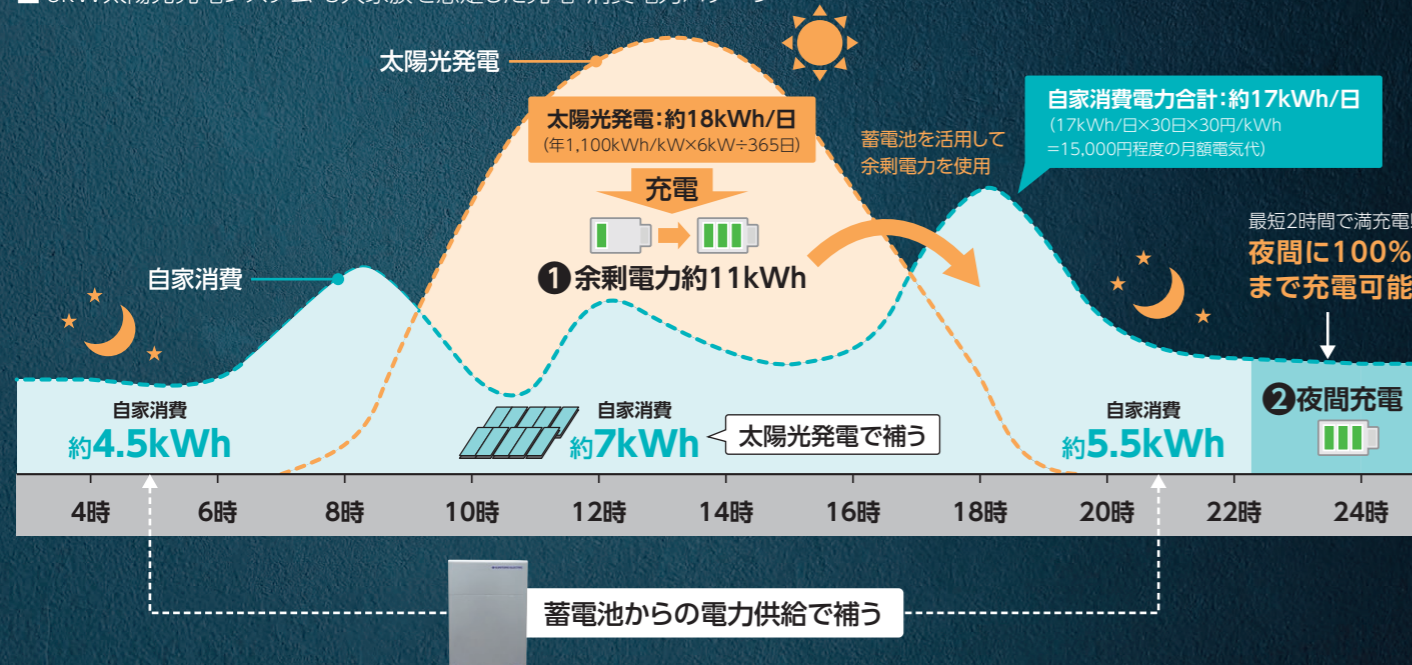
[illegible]

太陽光発電

太陽光発電：約18kWh/日
(年1,100kWh/kW×6kW÷365日)

充電

❶余剰電力約11kWh

蓄電池を活用して余剰電力を使用

自家消費電力合計：約17kWh/日
(17kWh/日×30日×30円/kWh ＝15,000円程度の月額電気代)

最短2時間で満充電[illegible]
夜間に100%
まで充電可能

自家消費

自家消費
約4.5kWh

自家消費
約7kWh

太陽光発電で補う

自家消費
約5.5kWh

❷夜間充電

| 4時 | 6時 | 8時 | 10時 | 12時 | 14時 | 16時 | 18時 | 20時 | 22時 | 24時 |
|---|---|---|---|---|---|---|---|---|---|---|

蓄電池からの電力供給で補う